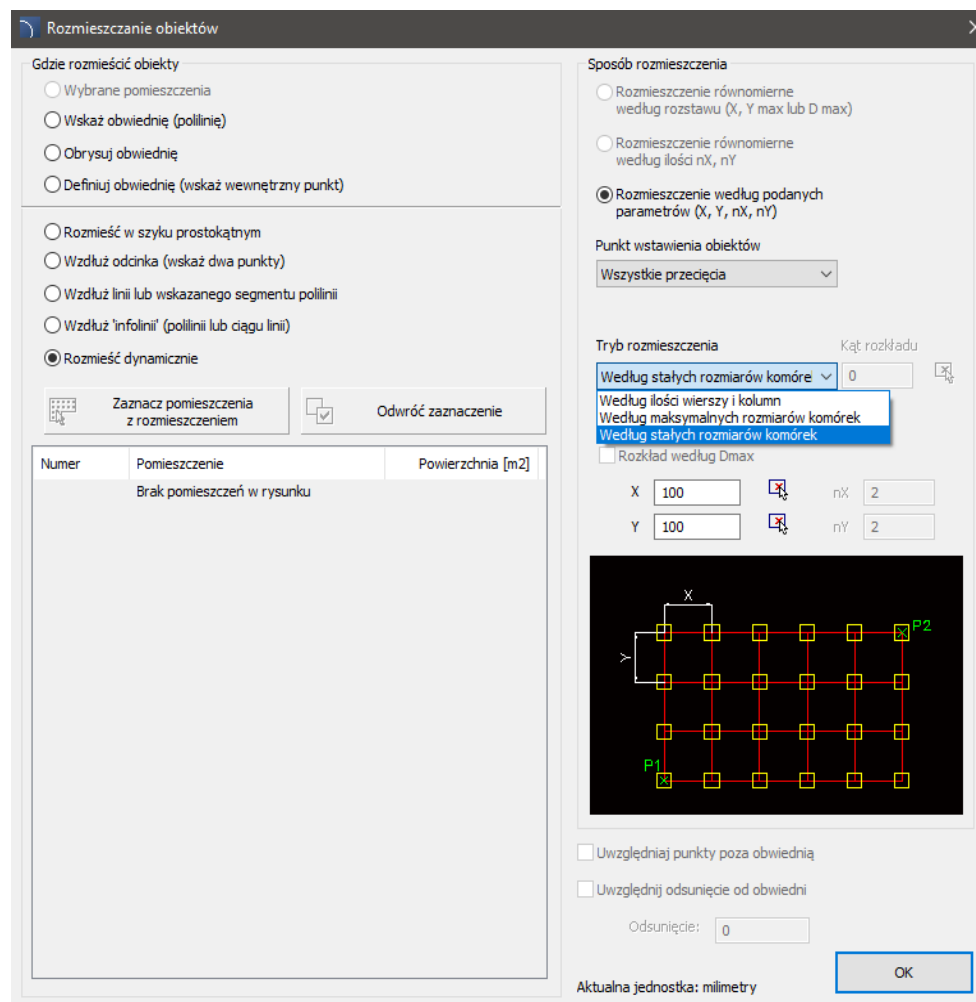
Rozmieszczanie obiektów

Gdzie rozmieścić obiekty
Wybrane pomieszczenia
Wskaż obwiednię (polilinię)
Obrysuj obwiednię
Definiuj obwiednię (wskaż wewnętrzny punkt)

Rozmieść w szyku prostokątnym
Wzdłuż odcinka (wskaż dwa punkty)
Wzdłuż linii lub wskazanego segmentu polilinii
Wzdłuż 'infolinii' (polilinii lub ciągu linii)
Rozmieść dynamicznie

Zaznacz pomieszczenia z rozmieszczeniem
Odwróć zaznaczenie

| Numer | Pomieszczenie | Powierzchnia [m2] |
|---|---|---|
| | Brak pomieszczeń w rysunku | |

Sposób rozmieszczenia
Rozmieszczenie równomierne według rozstawu (X, Y max lub D max)
Rozmieszczenie równomierne według ilości nX, nY
Rozmieszczenie według podanych parametrów (X, Y, nX, nY)

Punkt wstawienia obiektów
Wszystkie przecięcia

Tryb rozmieszczenia
Kąt rozkładu
Według stałych rozmiarów komóre
0
Według ilości wierszy i kolumn
Według maksymalnych rozmiarów komórek
Według stałych rozmiarów komórek
Rozkład według Dmax
X 100 nX 2
Y 100 nY 2

X
Y
P1
P2

Uwzględniaj punkty poza obwiednią
Uwzględnij odsunięcie od obwiedni
Odsunięcie: 0

Aktualna jednostka: milimetry
OK